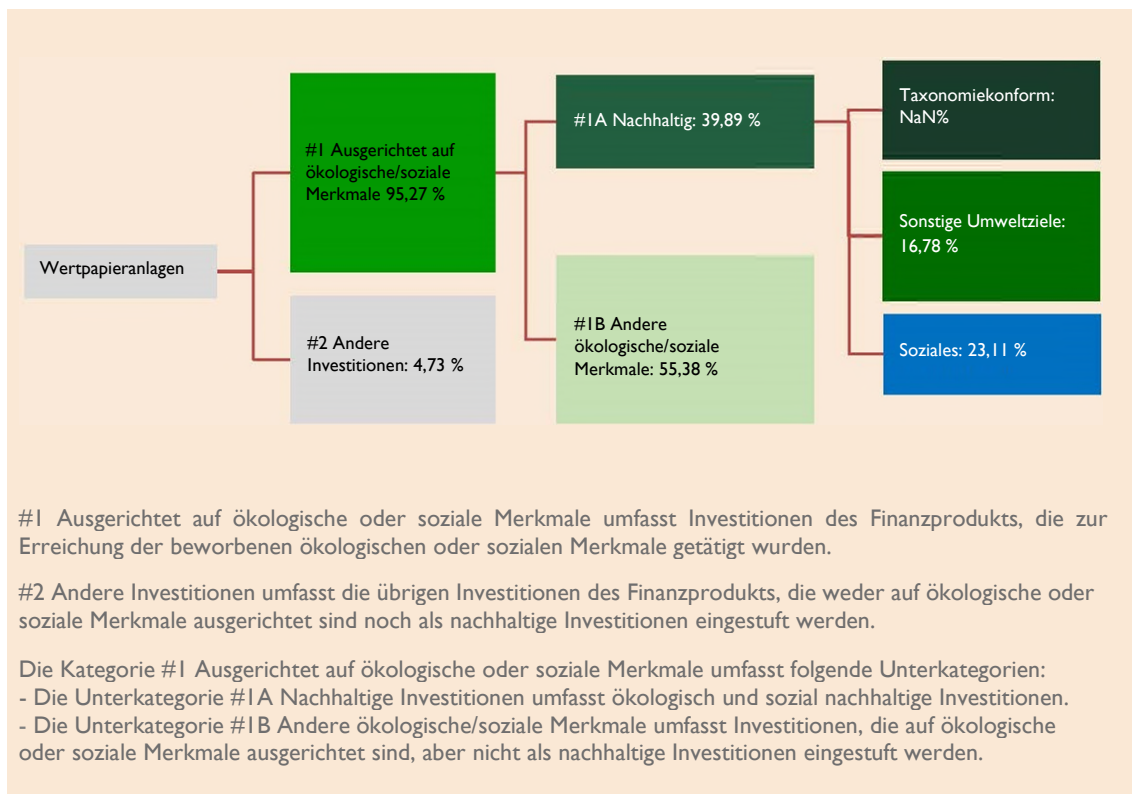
Wertpapieranlagen

#1 Ausgerichtet auf ökologische/soziale Merkmale 95,27 %

#2 Andere Investitionen: 4,73 %

#1A Nachhaltig: 39,89 %

#1B Andere ökologische/soziale Merkmale: 55,38 %

Taxonomiekonform: NaN%

Sonstige Umweltziele: 16,78 %

Soziales: 23,11 %

#1 Ausgerichtet auf ökologische oder soziale Merkmale umfasst Investitionen des Finanzprodukts, die zur Erreichung der beworbenen ökologischen oder sozialen Merkmale getätigt wurden.

#2 Andere Investitionen umfasst die übrigen Investitionen des Finanzprodukts, die weder auf ökologische oder soziale Merkmale ausgerichtet sind noch als nachhaltige Investitionen eingestuft werden.

Die Kategorie #1 Ausgerichtet auf ökologische oder soziale Merkmale umfasst folgende Unterkategorien:
- Die Unterkategorie #1A Nachhaltige Investitionen umfasst ökologisch und sozial nachhaltige Investitionen.
- Die Unterkategorie #1B Andere ökologische/soziale Merkmale umfasst Investitionen, die auf ökologische oder soziale Merkmale ausgerichtet sind, aber nicht als nachhaltige Investitionen eingestuft werden.